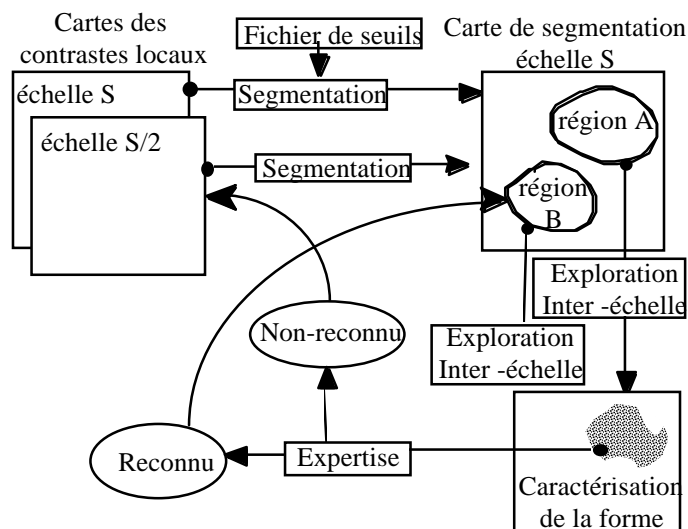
Cartes des contrastes locaux

Fichier de seuils

Carte de segmentation échelle S

échelle S

Segmentation

échelle S/2

Segmentation

région A

région B

Exploration Inter -échelle

Non-reconnu

Exploration Inter -échelle

Reconnu

Expertise

Caractérisation de la forme